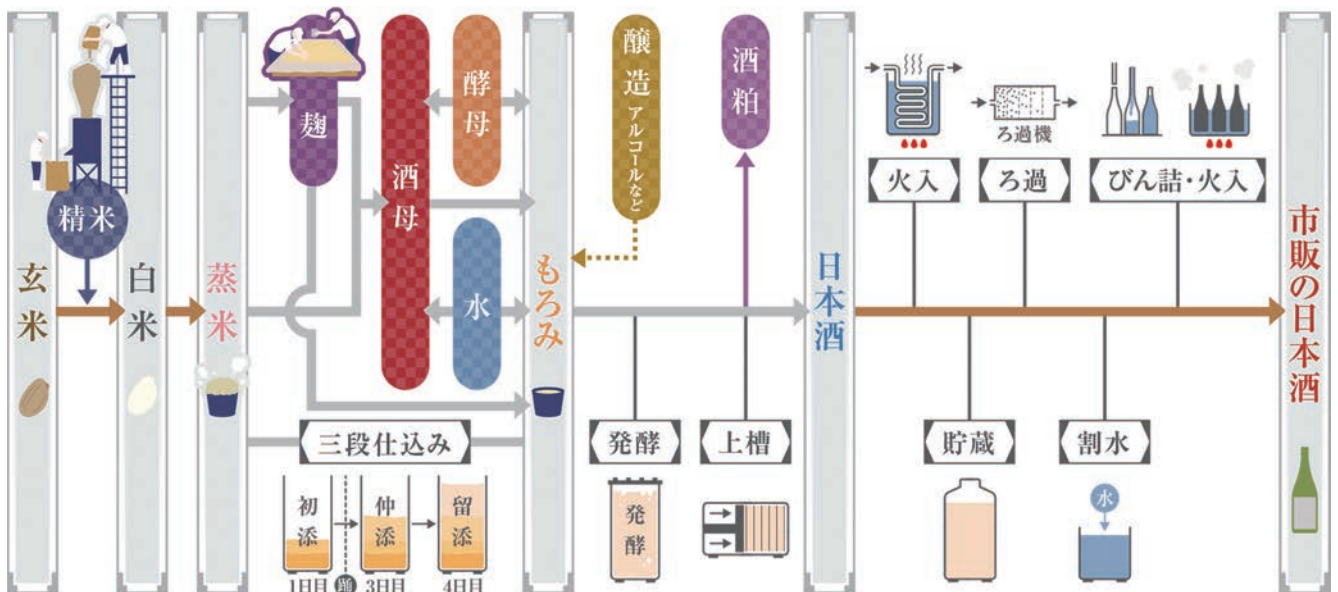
精米

玄米

白米

蒸米

麹

酒母

酵母

水

もろみ

醸造アルコールなど

酒粕

日本酒

ろ過機

火入

ろ過

びん詰・火入

市販の日本酒

三段仕込み

初添

仲添

留添

1日目

踊

3日目

4日目

発酵

発酵

上槽

貯蔵

割水

水